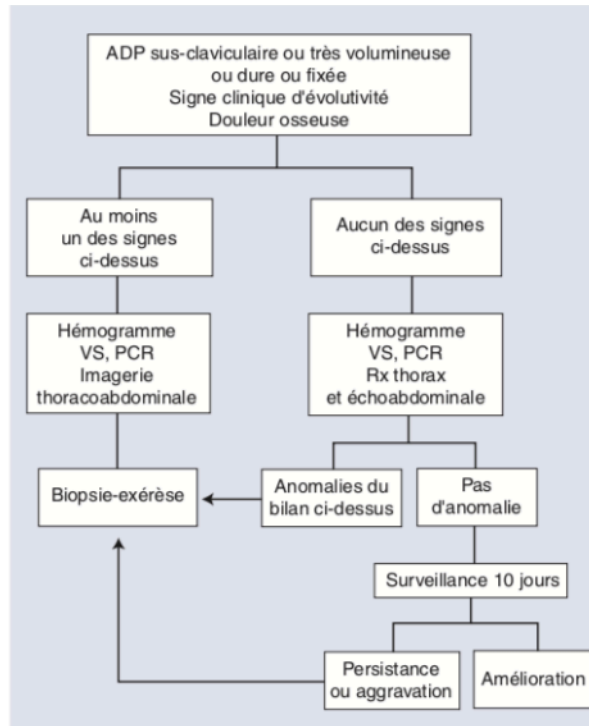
ADP sus-claviculaire ou très volumineuse ou dure ou fixée
Signe clinique d'évolutivité
Douleur osseuse

Au moins un des signes ci-dessus

Aucun des signes ci-dessus

Hémogramme
VS, PCR
Imagerie thoracoabdominale

Hémogramme
VS, PCR
Rx thorax et échoabdominale

Biopsie-exérèse

Anomalies du bilan ci-dessus

Pas d'anomalie

Surveillance 10 jours

Persistance ou aggravation

Amélioration